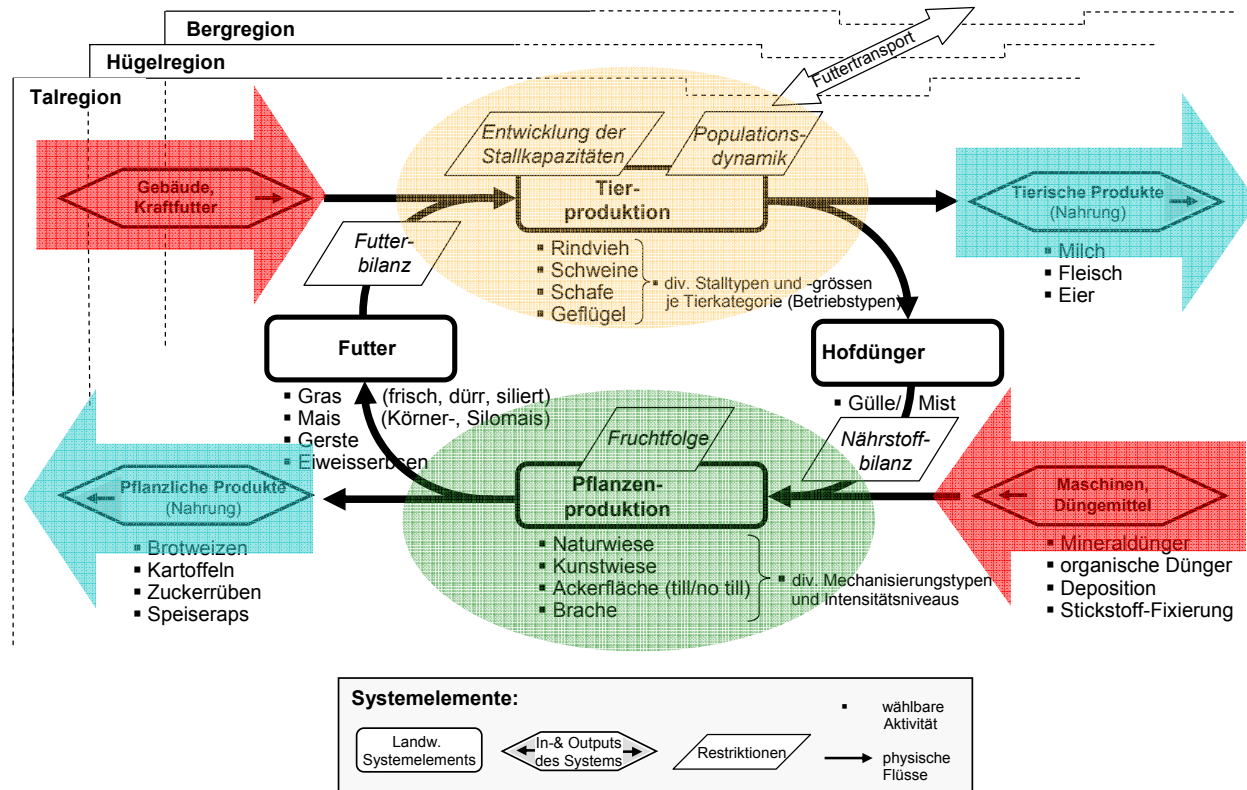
Bergregion

Hügelregion

Talregion

Futtertransport

Gebäude, Kraftfutter

Entwicklung der Stallkapazitäten

Populations-dynamik

Tier-produktion

Tierische Produkte (Nahrung)

Futter-bilanz

▪ Rindvieh
▪ Schweine
▪ Schafe
▪ Geflügel

▪ div. Stalltypen und -grössen je Tierkategorie (Betriebstypen)

▪ Milch
▪ Fleisch
▪ Eier

Futter

Hofdünger

▪ Gras (frisch, dürr, siliert)
▪ Mais (Körner-, Silomais)
▪ Gerste
▪ Eiweisserbsen

▪ Gülle/ Mist

Fruchtfolge

Nährstoff-bilanz

Pflanzliche Produkte (Nahrung)

Pflanzen-produktion

Maschinen, Düngemittel

▪ Brotweizen
▪ Kartoffeln
▪ Zuckerrüben
▪ Speiseraps

▪ Naturwiese
▪ Kunstwiese
▪ Ackerfläche (till/no till)
▪ Brache

▪ div. Mechanisierungstypen und Intensitätsniveaus

▪ Mineraldünger
▪ organische Dünger
▪ Deposition
▪ Stickstoff-Fixierung

Systemelemente:

▪ wählbare Aktivität

Landw. Systemelements

In-& Outputs des Systems

Restriktionen

physische Flüsse